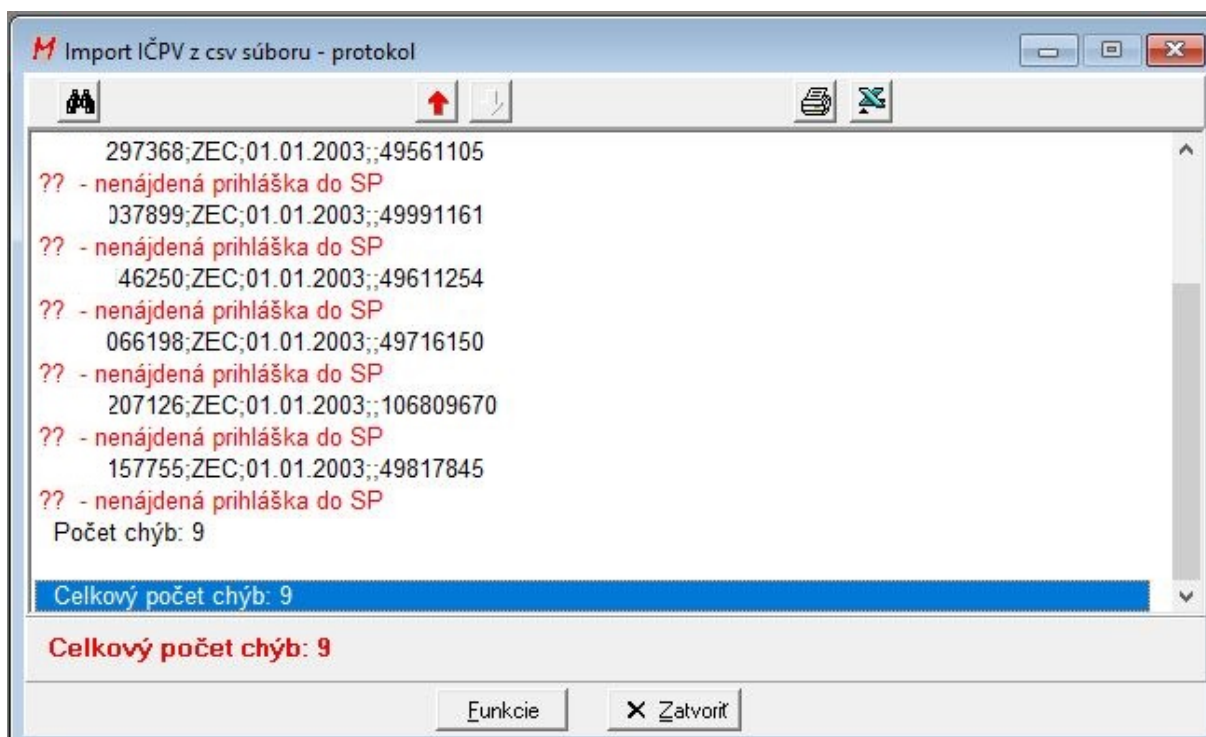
Import IČPV z csv súboru - protokol

297368;ZEC;01.01.2003;;49561105
?? - nenájdená prihláška do SP
037899;ZEC;01.01.2003;;49991161
?? - nenájdená prihláška do SP
46250;ZEC;01.01.2003;;49611254
?? - nenájdená prihláška do SP
066198;ZEC;01.01.2003;;49716150
?? - nenájdená prihláška do SP
207126;ZEC;01.01.2003;;106809670
?? - nenájdená prihláška do SP
157755;ZEC;01.01.2003;;49817845
?? - nenájdená prihláška do SP
Počet chýb: 9

Celkový počet chýb: 9

Celkový počet chýb: 9

Funkcie
Zatvoriť